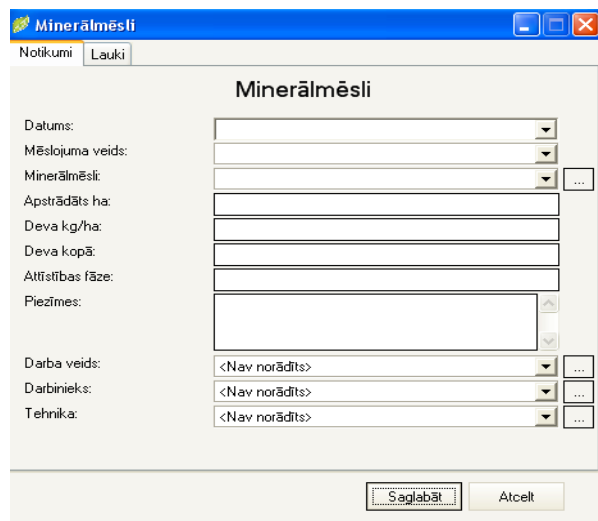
Minerālmēsli

Notikumi | Lauki

Minerālmēsli

Datums:

Mēslojuma veids:

Minerālmēsli:

...

Apstrādāts ha:

Deva kg/ha:

Deva kopā:

Attīstības fāze:

Piezīmes:

Darba veids: <Nav norādīts> ...

Darbinieks: <Nav norādīts> ...

Tehnika: <Nav norādīts> ...

Saglabāt

Atcelt